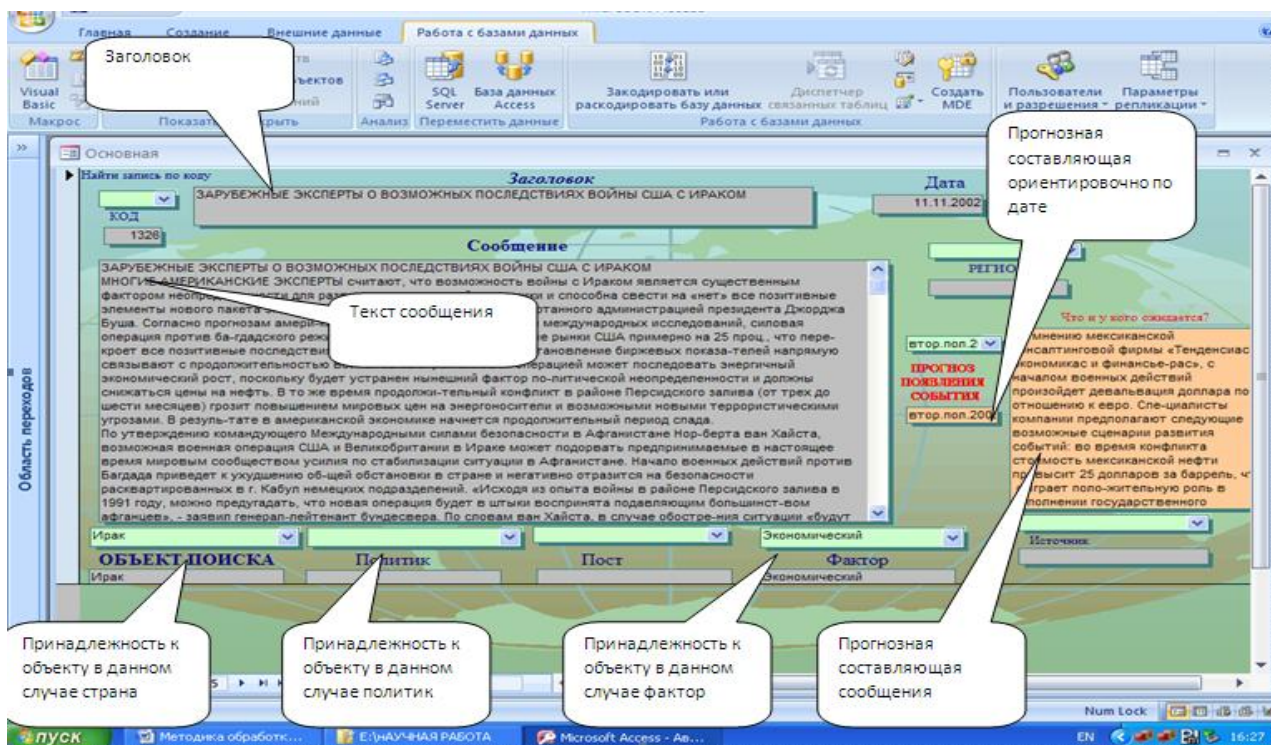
Главная Создание Внешние данные Работа с базами данных

Заголовок

Visual Basic Макрос Показать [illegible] скрыть ъектов ний SQL Server База данных Access Анализ Переместить данные Закодировать или раскодировать базу данных Диспетчер связанных таблиц Создать MDE Работа с базами данных Пользователи и разрешения Параметры репликации

Прогнозная составляющая ориентировочно по дате

Основная

Найти запись по коду

Заголовок

ЗАРУБЕЖНЫЕ ЭКСПЕРТЫ О ВОЗМОЖНЫХ ПОСЛЕДСТВИЯХ ВОЙНЫ США С ИРАКОМ

Дата
11.11.2002

КОД
1326

Сообщение

ЗАРУБЕЖНЫЕ ЭКСПЕРТЫ О ВОЗМОЖНЫХ ПОСЛЕДСТВИЯХ ВОЙНЫ США С ИРАКОМ
МНОГИЕ АМЕРИКАНСКИЕ ЭКСПЕРТЫ считают, что возможность войны с Ираком является существенным фактором неопр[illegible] для ра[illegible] ки и способна свести на «нет» все позитивные элементы нового пакета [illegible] отанного администрацией президента Джорджа Буша. Согласно прогнозам амери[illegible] международных исследований, силовая операция против ба-гдадского режи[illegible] е рынки США примерно на 25 проц., что пере-кроет все позитивные последстви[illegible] тановление биржевых показа-телей напрямую связывают с продолжительностью во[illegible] перацией может последовать энергичный экономический рост, поскольку будет устранен нынешний фактор по-литической неопределенности и должны снижаться цены на нефть. В то же время продолжи-тельный конфликт в районе Персидского залива (от трех до шести месяцев) грозит повышением мировых цен на энергоносители и возможными новыми террористическими угрозами. В резуль-тате в американской экономике начнется продолжительный период спада.
По утверждению командующего Международными силами безопасности в Афганистане Нор-берта ван Хайста, возможная военная операция США и Великобритании в Ираке может подорвать предпринимаемые в настоящее время мировым сообществом усилия по стабилизации ситуации в Афганистане. Начало военных действий против Багдада приведет к ухудшению об-щей обстановки в стране и негативно отразится на безопасности расквартированных в г. Кабул немецких подразделений. «Исходя из опыта войны в районе Персидского залива в 1991 году, можно предугадать, что новая операция будет в штыки воспринята подавляющим большинст-вом афганцев», - заявил генерал-лейтенант бундесвера. По словам ван Хайста, в случае обостре-ния ситуации «будут

Текст сообщения

РЕГИОН

втор.пол.2

ПРОГНОЗ ПОЯВЛЕНИЯ СОБЫТИЯ
втор.пол.200

Что и у кого ожидается?

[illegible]мнению мексиканской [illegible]нсалтинговой фирмы «Тенденсиас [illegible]кономикас и финансье-рас», с началом военных действий произойдет девальвация доллара по отношению к евро. Спе-циалисты компании предполагают следующие возможные сценарии развития событий: во время конфликта ст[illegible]мость мексиканской нефти п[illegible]высит 25 долларов за баррель, ч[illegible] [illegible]трает поло-жительную роль в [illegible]лнении государственного

Источник

Ирак
ОБЪЕКТ ПОИСКА
Ирак

Политик

Пост

Экономический
Фактор
Экономический

Принадлежность к объекту в данном случае страна

Принадлежность к объекту в данном случае политик

Принадлежность к объекту в данном случае фактор

Прогнозная составляющая сообщения

Область переходов

5

Num Lock

пуск Методика обработк... E:\НАУЧНАЯ РАБОТА Microsoft Access - Ав... EN 16:27